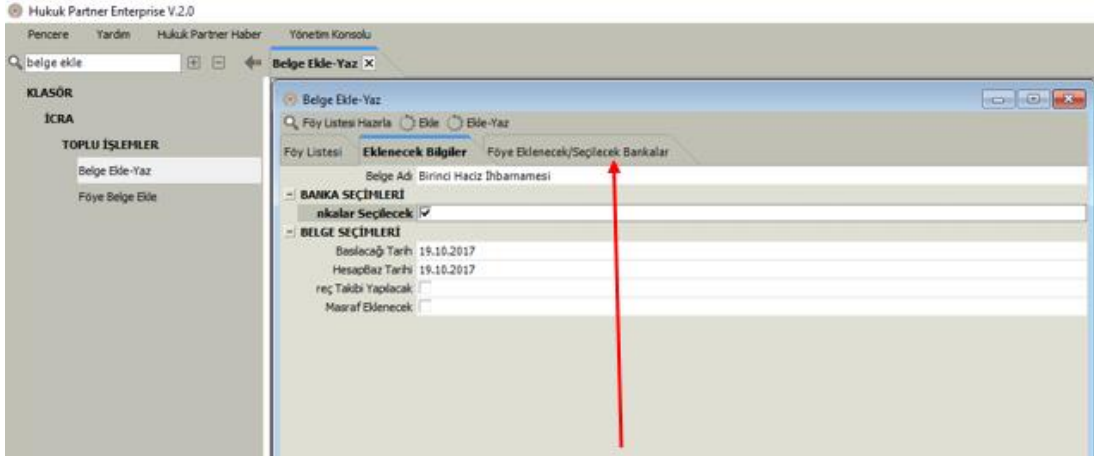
Hukuk Partner Enterprise V.2.0

Pencere Yardım Hukuk Partner Haber Yönetim Konsolu

belge ekle

Belge Ekle-Yaz

KLASÖR

İCRA

TOPLU İŞLEMLER

Belge Ekle-Yaz

Föye Belge Ekle

Belge Ekle-Yaz

Föy Listesi Hazırla Ekle Ekle-Yaz

Föy Listesi Eklenecek Bilgiler Föye Eklenecek/Seçilecek Bankalar

Belge Adı Birinci Haciz İhbarnamesi

BANKA SEÇİMLERİ

nkalar Seçilecek ✓

BELGE SEÇİMLERİ

Başlacağı Tarih 19.10.2017

HesapBaz Tarihi 19.10.2017

reç Takibi Yapılacak

Masraf Eklenecek